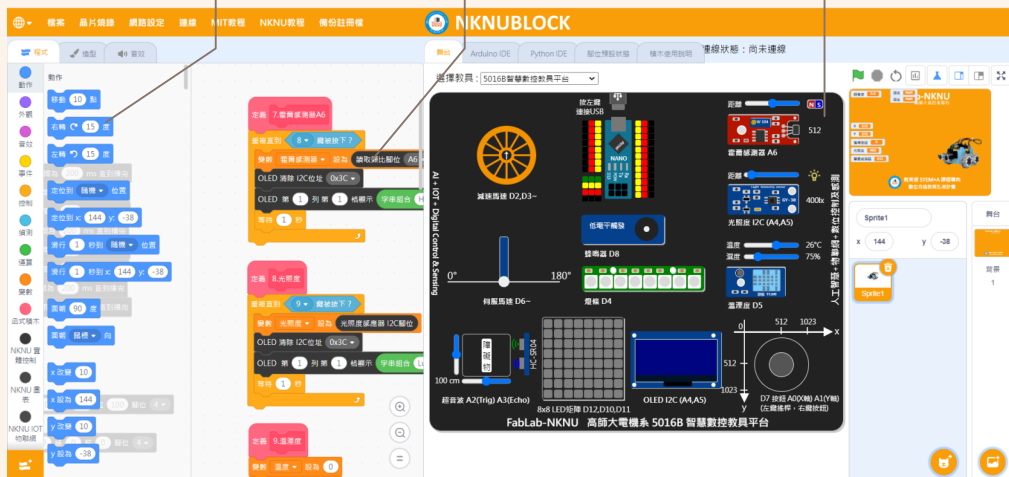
檔案 晶片燒錄 網路設定 連線 MIT教程 NKNU教程 備份註冊檔

NKNUBLOCK

程式 造型 音效

動作
外觀
音效
事件
控制
偵測
運算
變數
函式積木
NKNU實體控制
NKNU畫表
NKNU IOT物聯網

動作
移動 10 點
右轉 15 度
左轉 15 度
定位到 隨機 位置
定位到 x: 144 y: -38
滑行 1 秒到 隨機 位置
滑行 1 秒到 x: 144 y: -38
面朝 90 度
面朝 鼠標 向
x 改變 10
x 設為 144
y 改變 10
y 設為 -38

定義 7.雷雷感測器A6
重複直到 8 鍵被按下？
變數 雷雷感測器 設為 讀取類比腳位 A6
OLED 清除 I2C位址 0x3C
OLED 第 1 列 第 1 格顯示 字串組合
等待 1 秒

定義 8.光照度
重複直到 9 鍵被按下？
變數 光照度 設為 光照度感應器 I2C腳位
OLED 清除 I2C位址 0x3C
OLED 第 1 列 第 1 格顯示 字串組合
等待 1 秒

定義 9.溫濕度
變數 溫度 設為 0

舞台 Arduino IDE Python IDE 驅位預設狀態 積木使用說明
連線狀態：尚未連線
選擇教具： 5016B智慧數控教具平台

按左鍵
連線USB
AI + IOT + Digital Control & Sensing
減速馬達 D2,D3~
低電平觸發
蜂鳴器 D8
0° 180°
伺服馬達 D6~
燈條 D4
距離
512
雷雷感測器 A6
距離
400lx
光照度 I2C (A4,A5)
溫度 26°C
濕度 75%
溫溼度 D5
人工智慧+物聯網+數位控制及感測
障礙物
HC-SR04
100 cm
超音波 A2(Trig) A3(Echo)
8x8 LED矩陣 D12,D10,D11
OLED I2C (A4,A5)
0 512 1023
x
512
1023
y
D7 按鈕 A0(X軸) A1(Y軸)
(左邊搖桿，右邊按鈕)
FabLab-NKNU 高師大電機系 5016B 智慧數控教具平台

Sprite1
x 144 y -38
Sprite1
舞台
背景
1